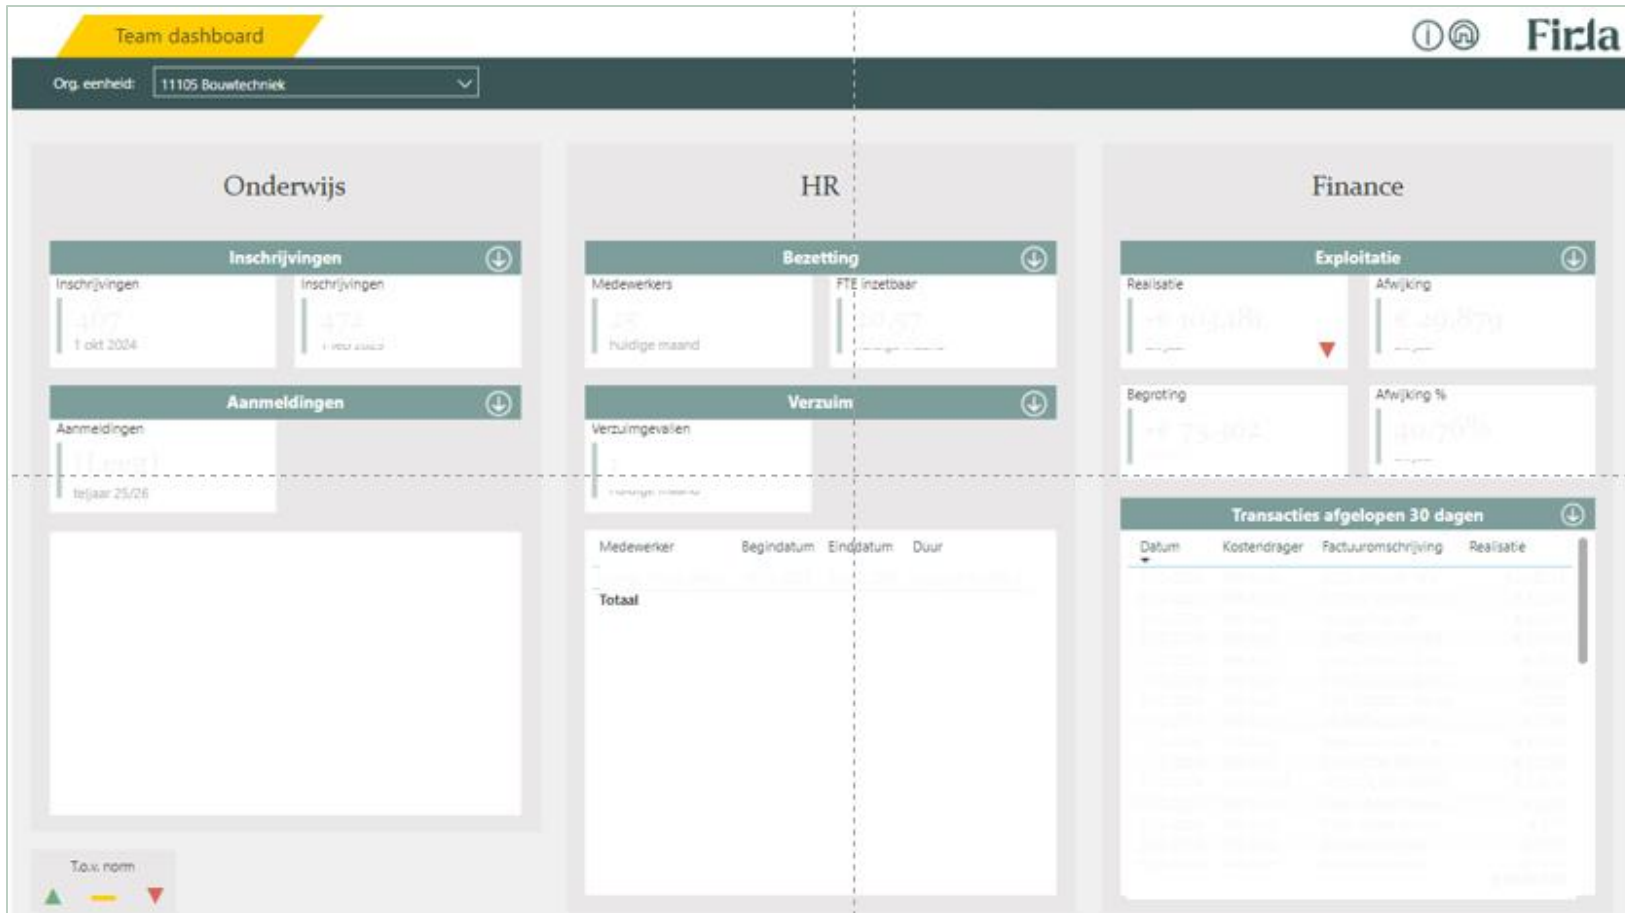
Team dashboard

Firda

Org. eenheid: 11105 Bouwtechniek

Onderwijs

Inschrijvingen

Inschrijvingen
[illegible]
1 okt 2024

Inschrijvingen
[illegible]
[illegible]

Aanmeldingen

Aanmeldingen
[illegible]
teljaar 25/26

HR

Bezetting

Medewerkers
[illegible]
huidige maand

FTE inzetbaar
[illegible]
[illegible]

Verzuim

Verzuimgevallen
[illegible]
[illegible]

| Medewerker | Begindatum | Einddatum | Duur |
|---|---|---|---|
| Totaal | | | |

Finance

Exploitatie

Realisatie
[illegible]

Afwijking
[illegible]

Begroting
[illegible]

Afwijking %
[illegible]

Transacties afgelopen 30 dagen

| Datum | Kostendrager | Factuuromschrijving | Realisatie |
|---|---|---|---|
| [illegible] | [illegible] | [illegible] | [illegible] |

T.o.v. norm